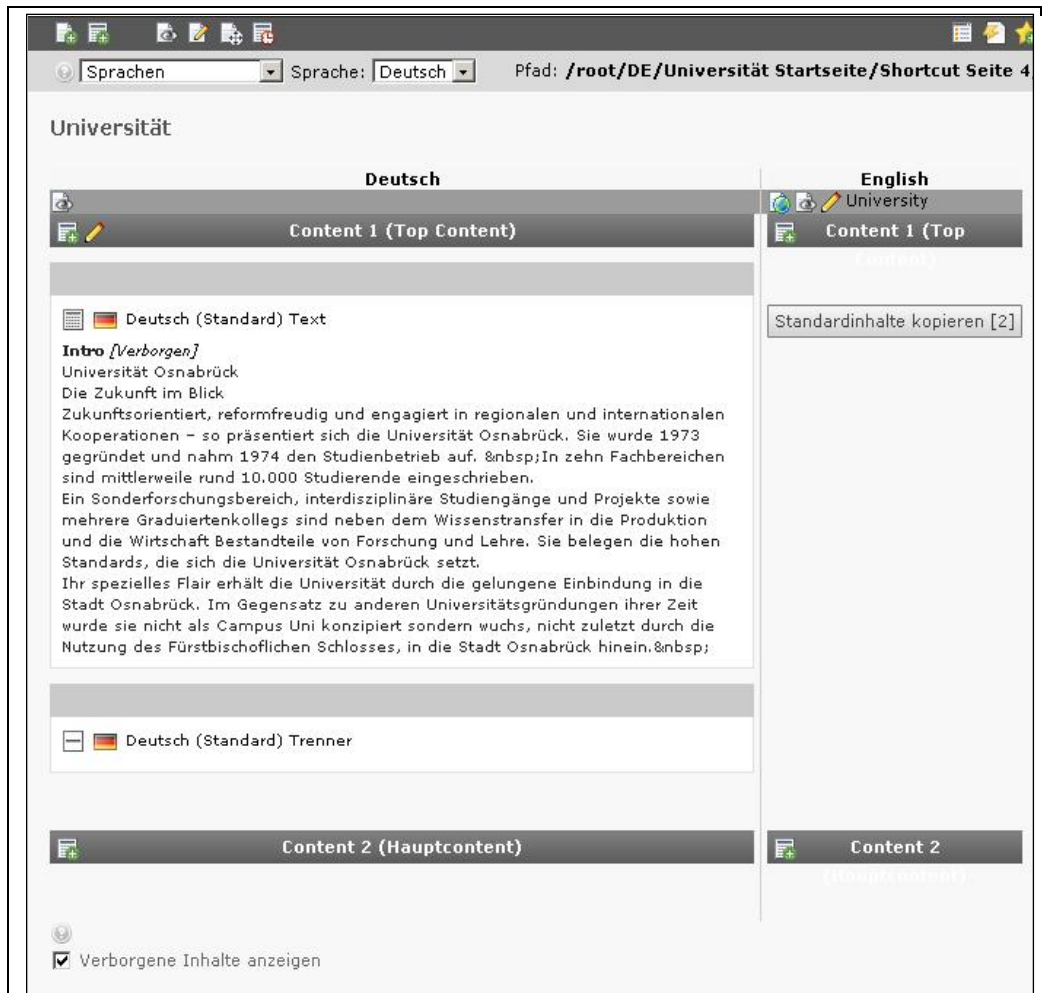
Sprachen Sprache: Deutsch Pfad: /root/DE/Universität Startseite/Shortcut Seite 4

Universität

Deutsch

English

University

Content 1 (Top Content)

Content 1 (Top Content)

Standardinhalte kopieren [2]

Deutsch (Standard) Text

Intro [Verborgen]
Universität Osnabrück
Die Zukunft im Blick
Zukunftsorientiert, reformfreudig und engagiert in regionalen und internationalen Kooperationen – so präsentiert sich die Universität Osnabrück. Sie wurde 1973 gegründet und nahm 1974 den Studienbetrieb auf. &nbsp;In zehn Fachbereichen sind mittlerweile rund 10.000 Studierende eingeschrieben.
Ein Sonderforschungsbereich, interdisziplinäre Studiengänge und Projekte sowie mehrere Graduiertenkollegs sind neben dem Wissenstransfer in die Produktion und die Wirtschaft Bestandteile von Forschung und Lehre. Sie belegen die hohen Standards, die sich die Universität Osnabrück setzt.
Ihr spezielles Flair erhält die Universität durch die gelungene Einbindung in die Stadt Osnabrück. Im Gegensatz zu anderen Universitätsgründungen ihrer Zeit wurde sie nicht als Campus Uni konzipiert sondern wuchs, nicht zuletzt durch die Nutzung des Fürstbischoflichen Schlosses, in die Stadt Osnabrück hinein.&nbsp;

Deutsch (Standard) Trenner

Content 2 (Hauptcontent)

Content 2 (Hauptcontent)

Verborgene Inhalte anzeigen